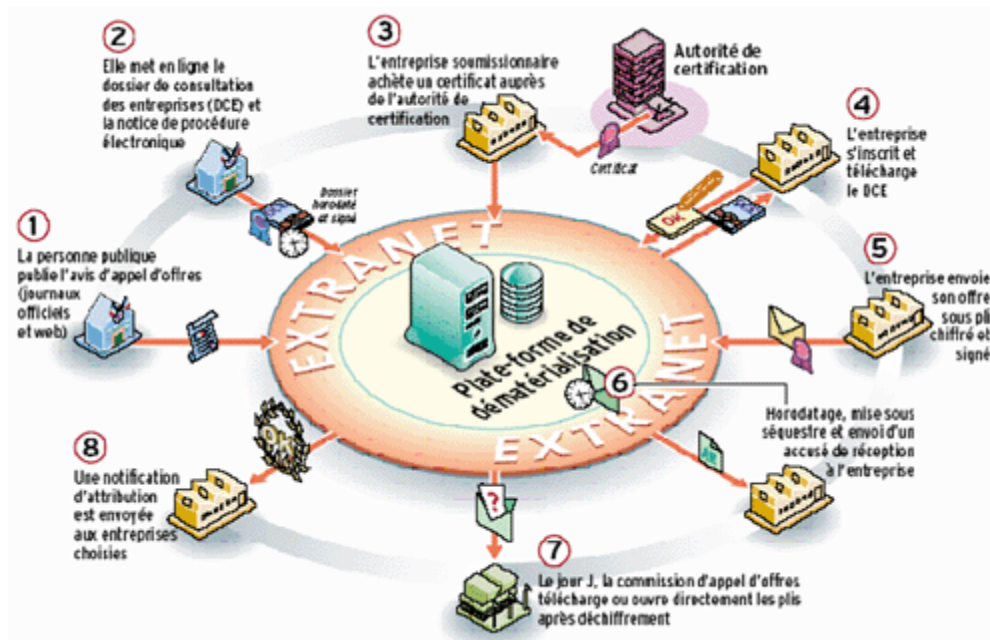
2
Elle met en ligne le dossier de consultation des entreprises (DCE) et la notice de procédure électronique

3
L'entreprise soumissionnaire achète un certificat auprès de l'autorité de certification

Autorité de certification

Certificat

4
L'entreprise s'inscrit et télécharge le DCE

Dossier horodaté et signé

OK

1
La personne publique publie l'avis d'appel d'offres (journaux officiels et web)

EXTRANET

Plate-forme de dématérialisation

5
L'entreprise envoie son offre sous pli chiffré et signé

6

EXTRANET

Horodatage, mise sous séquestre et envoi d'un accusé de réception à l'entreprise

8
Une notification d'attribution est envoyée aux entreprises choisies

OK

?

7
Le jour J, la commission d'appel d'offres télécharge ou ouvre directement les plis après déchiffrement